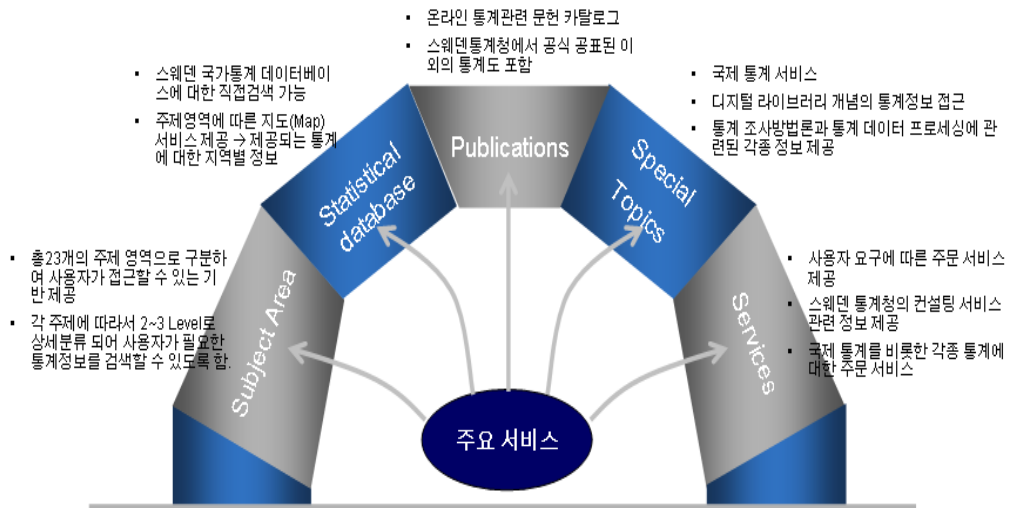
▪ 온라인 통계관련 문헌 카탈로그

▪ 스웨덴통계청에서 공식 공표된 이외의 통계도 포함

▪ 스웨덴 국가통계 데이터베이스에 대한 직접검색 가능

▪ 주제영역에 따른 지도(Map) 서비스 제공 → 제공되는 통계에 대한 지역별 정보

▪ 국제 통계 서비스

▪ 디지털 라이브러리 개념의 통계정보 접근

▪ 통계 조사방법론과 통계 데이터 프로세싱에 관련된 각종 정보 제공

Publications

Statistical database

Special Topics

▪ 총23개의 주제 영역으로 구분하여 사용자가 접근할 수 있는 기반 제공

▪ 각 주제에 따라서 2~3 Level로 상세분류 되어 사용자가 필요한 통계정보를 검색할 수 있도록 함.

Subject Area

▪ 사용자 요구에 따른 주문 서비스 제공

▪ 스웨덴 통계청의 컨설팅 서비스 관련 정보 제공

▪ 국제 통계를 비롯한 각종 통계에 대한 주문 서비스

Services

주요 서비스